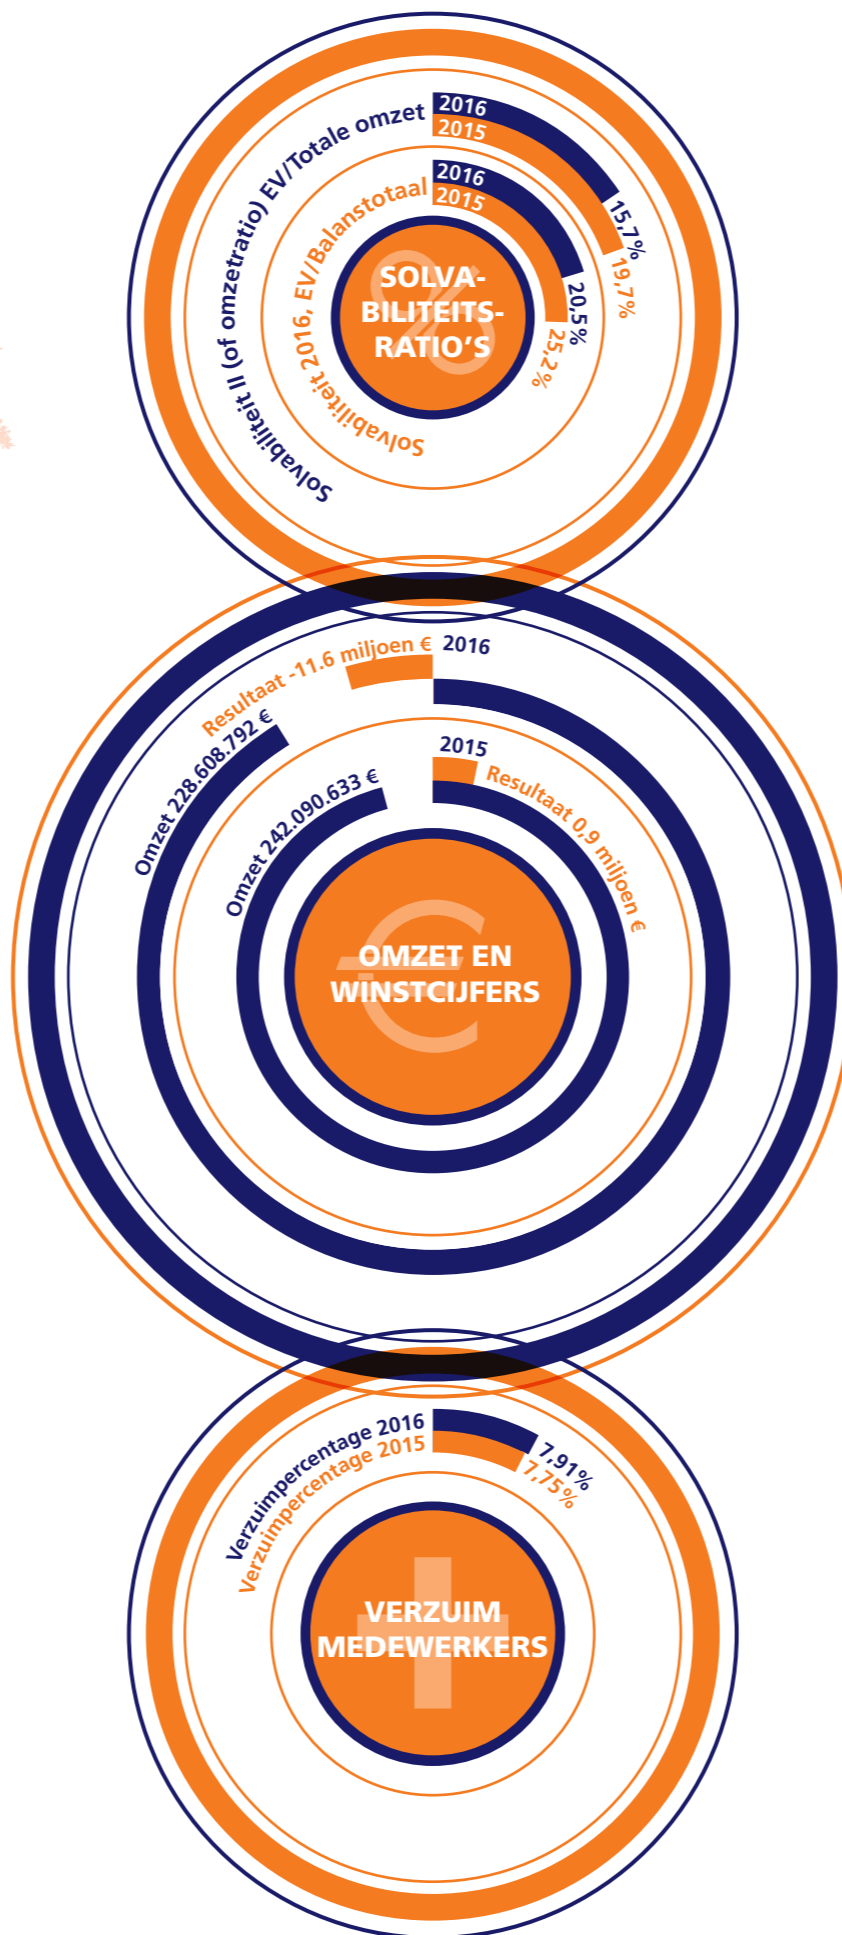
Solvabiliteit II (of omzetratio) EV/Totale omzet
2016
2015
15,7%
19,7%
Solvabiliteit 2016, EV/Balanstotaal
2016
2015
20,5%
25,2%
SOLVA-BILITEITS-RATIO'S

Resultaat -11.6 miljoen €
2016
Omzet 228.608.792 €
2015
Omzet 242.090.633 €
Resultaat 0,9 miljoen €
OMZET EN WINSTCIJFERS

Verzuimpercentage 2016
Verzuimpercentage 2015
7,91%
7,75%
VERZUIM MEDEWERKERS